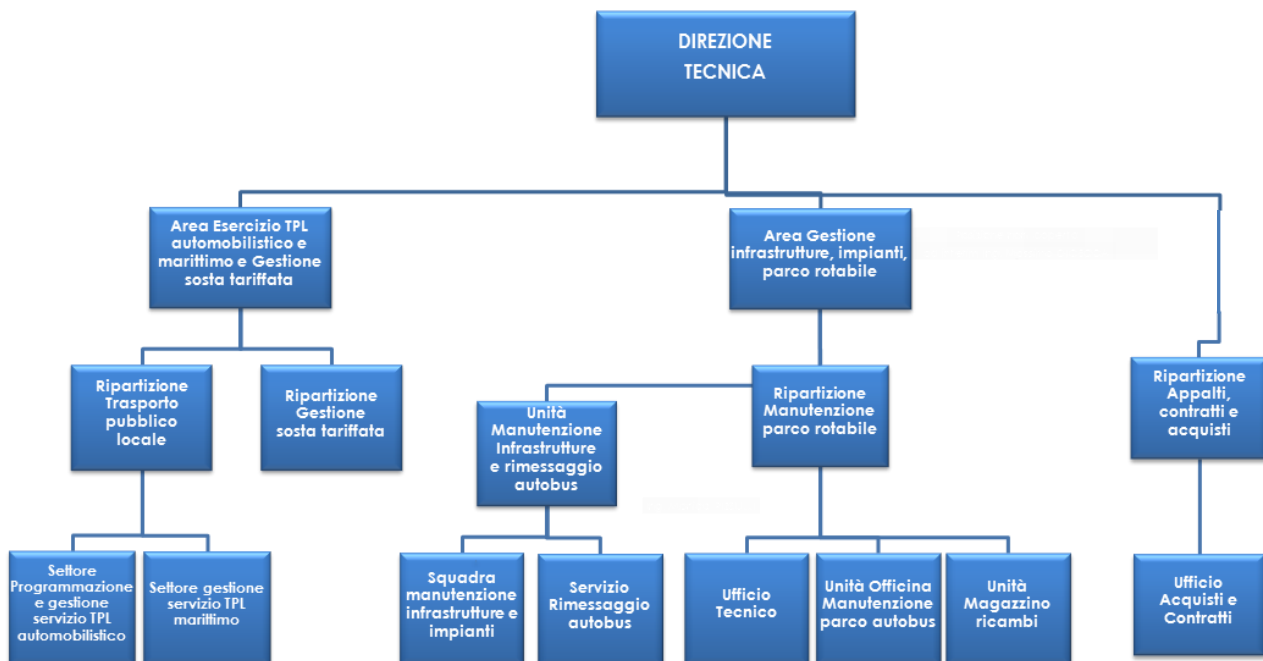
DIREZIONE TECNICA

Area Esercizio TPL automobilistico e marittimo e Gestione sosta tariffata

Area Gestione infrastrutture, impianti, parco rotabile

Ripartizione Trasporto pubblico locale

Ripartizione Gestione sosta tariffata

Unità Manutenzione Infrastrutture e rimessaggio autobus

Ripartizione Manutenzione parco rotabile

Ripartizione Appalti, contratti e acquisti

Settore Programmazione e gestione servizio TPL automobilistico

Settore gestione servizio TPL marittimo

Squadra manutenzione infrastrutture e impianti

Servizio Rimessaggio autobus

Ufficio Tecnico

Unità Officina Manutenzione parco autobus

Unità Magazzino ricambi

Ufficio Acquisti e Contratti